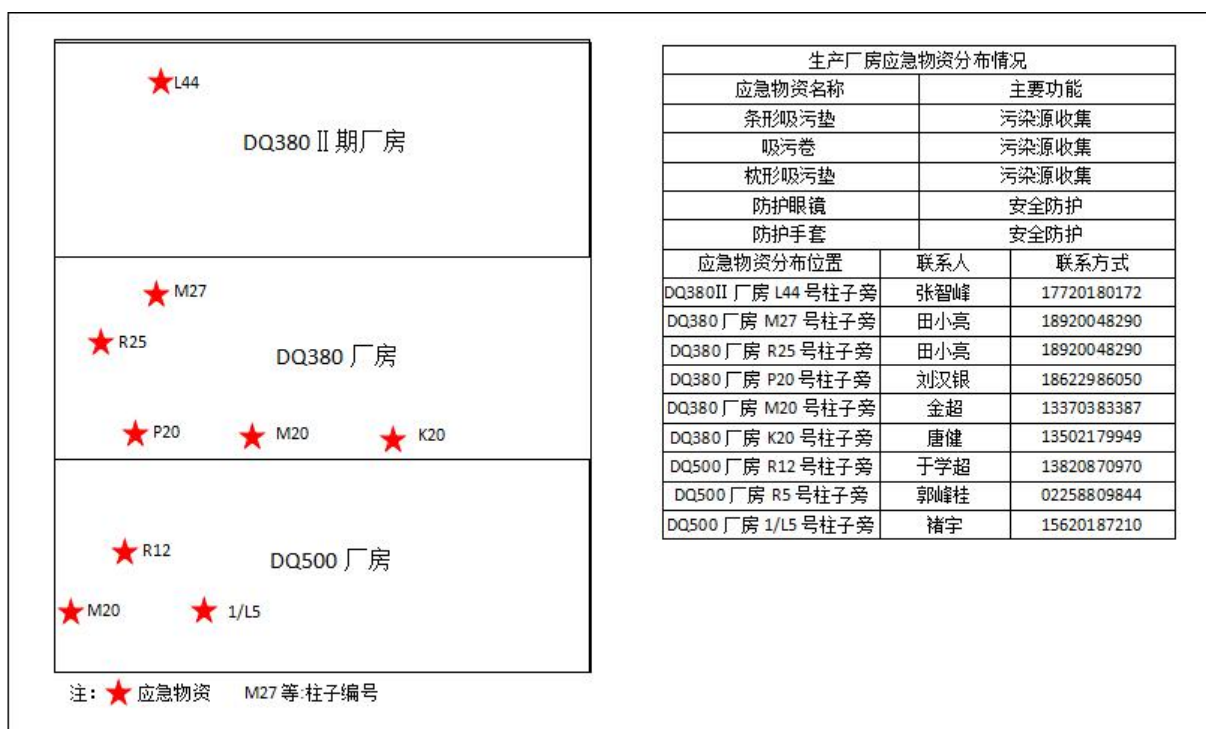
L44

DQ380 Ⅱ 期厂房

M27

R25

DQ380 厂房

P20 M20 K20

R12

DQ500 厂房

M20 1/L5

注： 应急物资 M27 等:柱子编号

生产厂房应急物资分布情况

| 应急物资名称 | 主要功能 | |
|---|---|---|
| 条形吸污垫 | 污染源收集 | |
| 吸污卷 | 污染源收集 | |
| 枕形吸污垫 | 污染源收集 | |
| 防护眼镜 | 安全防护 | |
| 防护手套 | 安全防护 | |
| 应急物资分布位置 | 联系人 | 联系方式 |
| DQ380II 厂房 L44 号柱子旁 | 张智峰 | 17720180172 |
| DQ380 厂房 M27 号柱子旁 | 田小亮 | 18920048290 |
| DQ380 厂房 R25 号柱子旁 | 田小亮 | 18920048290 |
| DQ380 厂房 P20 号柱子旁 | 刘汉银 | 18622986050 |
| DQ380 厂房 M20 号柱子旁 | 金超 | 13370383387 |
| DQ380 厂房 K20 号柱子旁 | 唐健 | 13502179949 |
| DQ500 厂房 R12 号柱子旁 | 于学超 | 13820870970 |
| DQ500 厂房 R5 号柱子旁 | 郭峰桂 | 02258809844 |
| DQ500 厂房 1/L5 号柱子旁 | 褚宇 | 15620187210 |